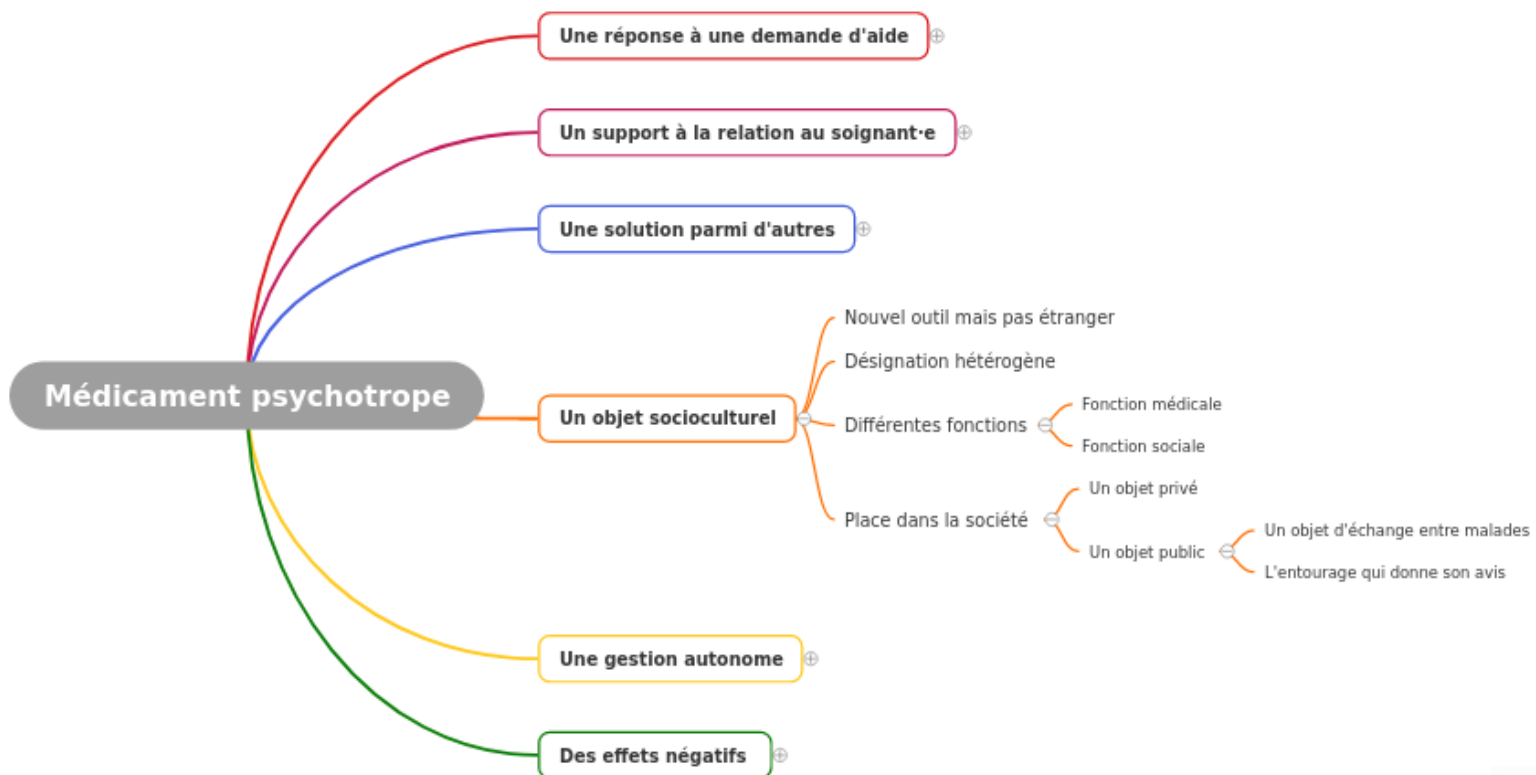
Médicament psychotrope

Une réponse à une demande d'aide

Un support à la relation au soignant·e

Une solution parmi d'autres

Un objet socioculturel

Nouvel outil mais pas étranger

Désignation hétérogène

Différentes fonctions

Fonction médicale

Fonction sociale

Place dans la société

Un objet privé

Un objet public

Un objet d'échange entre malades

L'entourage qui donne son avis

Une gestion autonome

Des effets négatifs